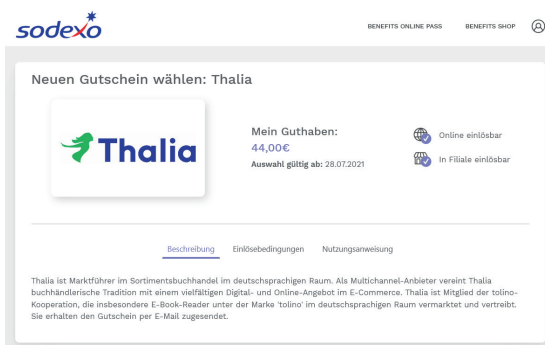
sodexo

BENEFITS ONLINE PASS BENEFITS SHOP

Neuen Gutschein wählen: Thalia

Thalia

Mein Guthaben:
44,00€
Auswahl gültig ab: 28.07.2021

Online einlösbar
In Filiale einlösbar

Beschreibung Einlösebedingungen Nutzungsanweisung

Thalia ist Marktführer im Sortimentsbuchhandel im deutschsprachigen Raum. Als Multichannel-Anbieter vereint Thalia buchhändlerische Tradition mit einem vielfältigen Digital- und Online-Angebot im E-Commerce. Thalia ist Mitglied der tolino-Kooperation, die insbesondere E-Book-Reader unter der Marke 'tolino' im deutschsprachigen Raum vermarktet und vertreibt. Sie erhalten den Gutschein per E-Mail zugesendet.